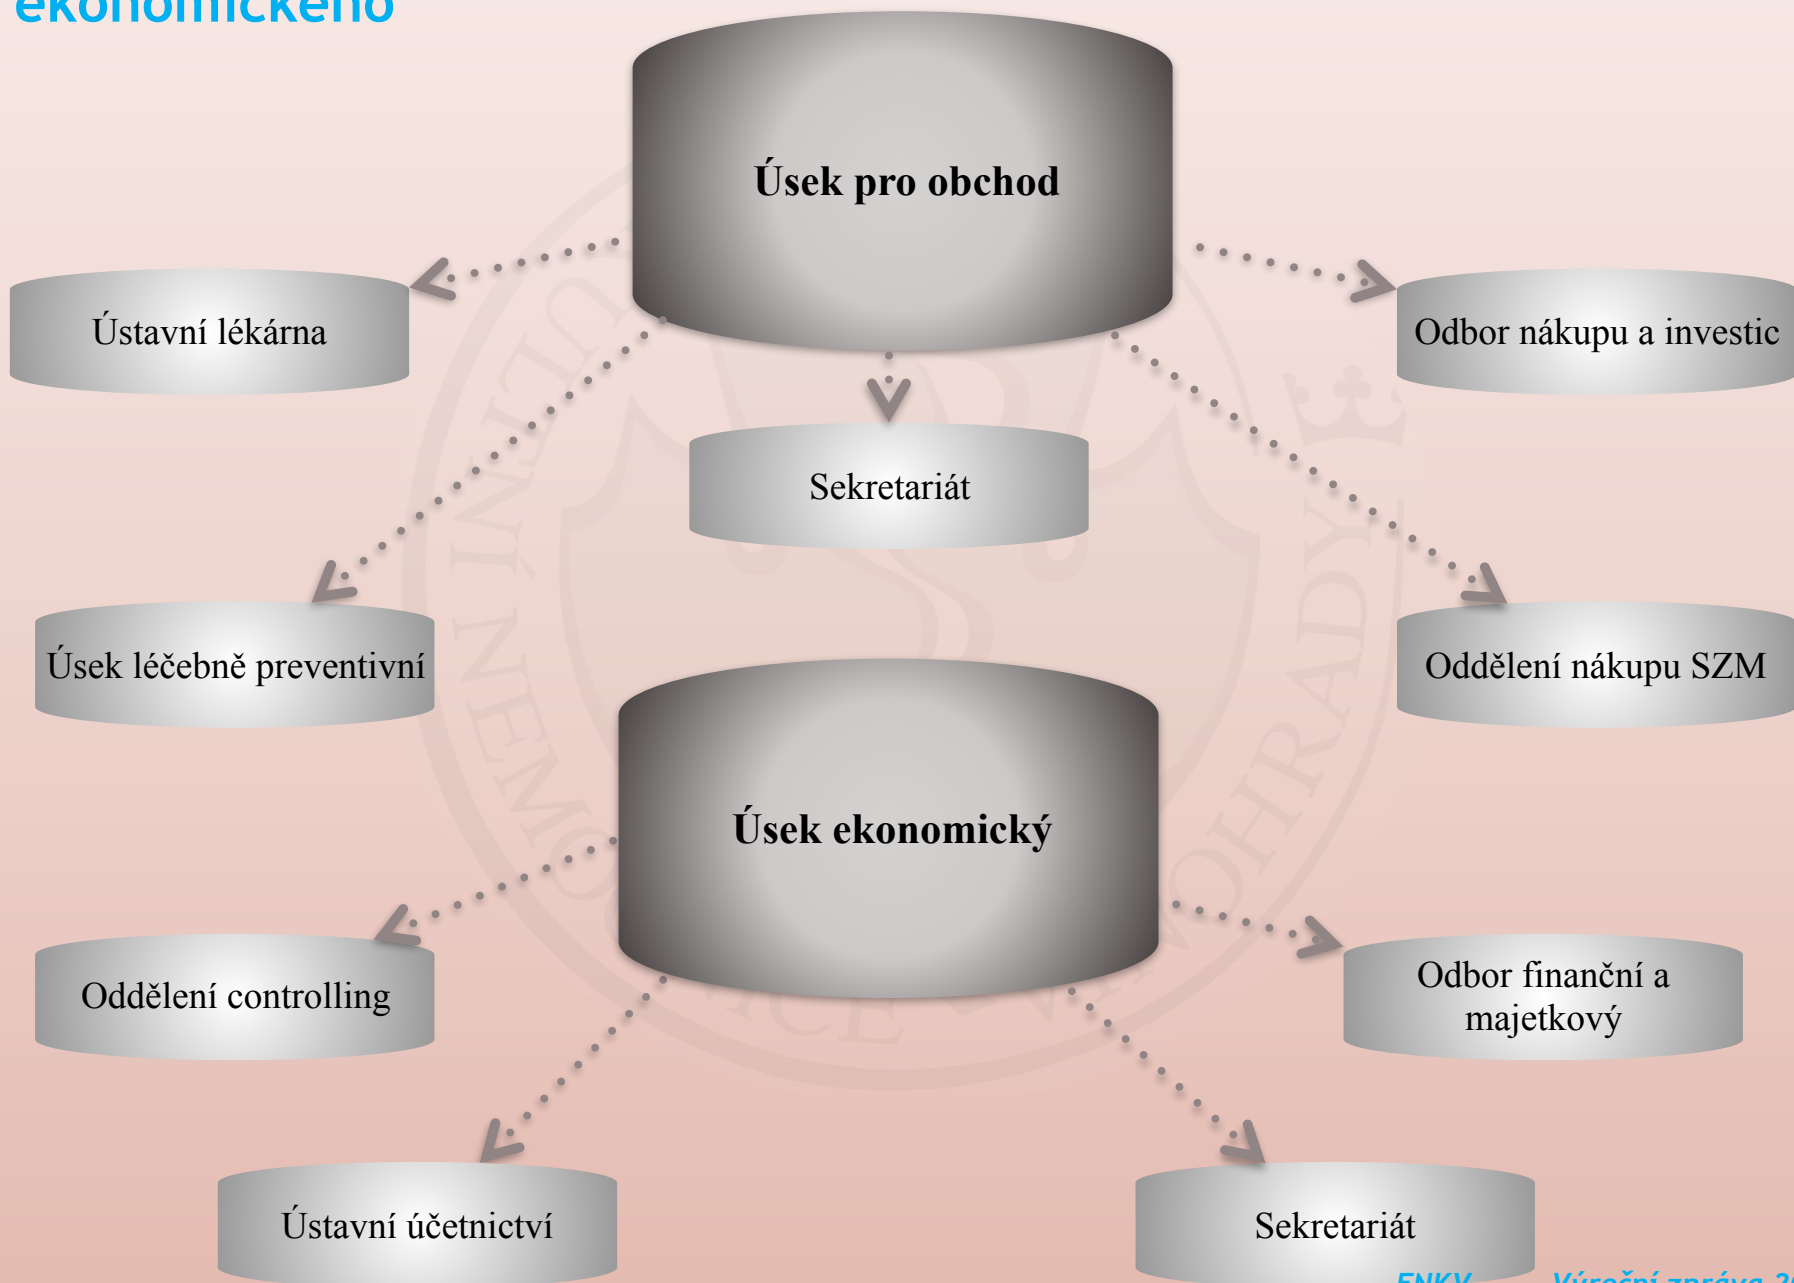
ekonomického

Úsek pro obchod

Ústavní lékárna

Odbor nákupu a investic

Sekretariát

Úsek léčebně preventivní

Oddělení nákupu SZM

Úsek ekonomický

Oddělení controlling

Odbor finanční a majetkový

Ústavní účetnictví

Sekretariát

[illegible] Výroční zpráva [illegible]